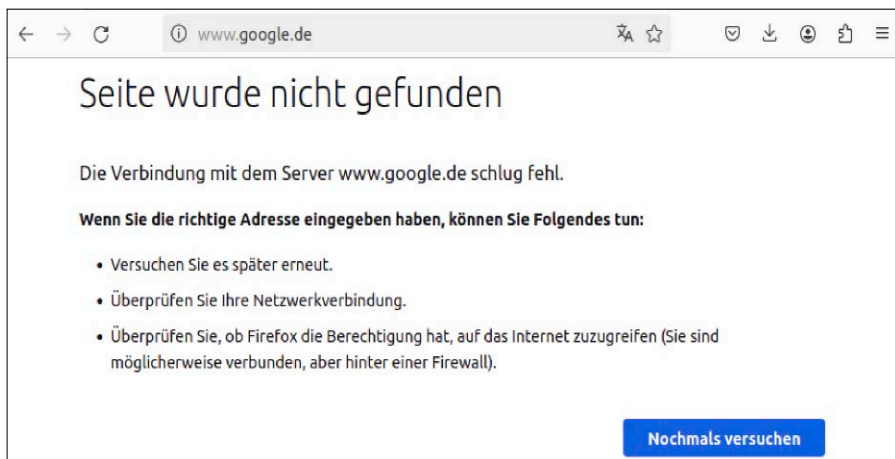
www.google.de

Seite wurde nicht gefunden

Die Verbindung mit dem Server www.google.de schlug fehl.

**Wenn Sie die richtige Adresse eingegeben haben, können Sie Folgendes tun:**

- Versuchen Sie es später erneut.
- Überprüfen Sie Ihre Netzwerkverbindung.
- Überprüfen Sie, ob Firefox die Berechtigung hat, auf das Internet zuzugreifen (Sie sind möglicherweise verbunden, aber hinter einer Firewall).

Nochmals versuchen